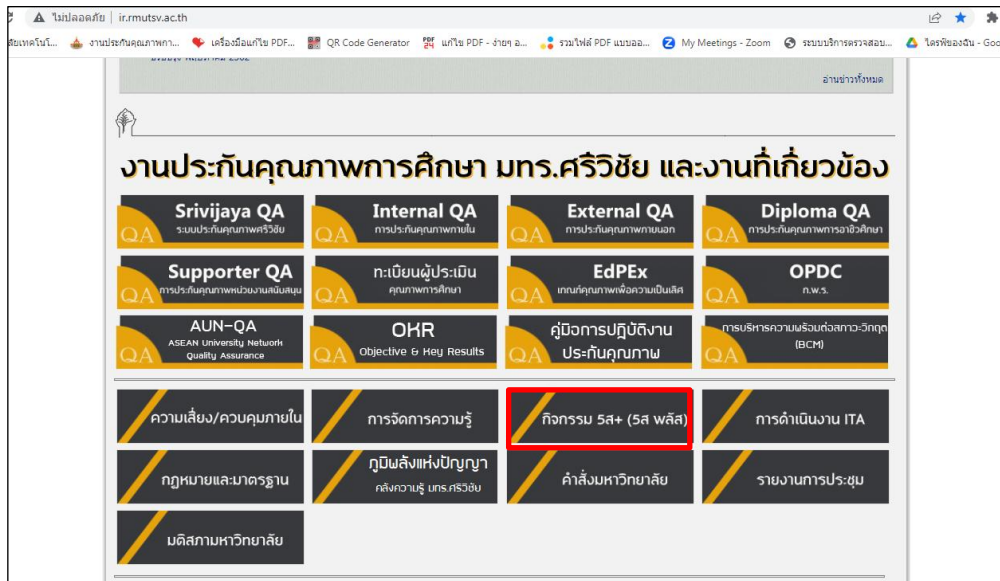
ไม่ปลอดภัย | ir.rmutsv.ac.th

สัยเทคโนโ... งานประกันคุณภาพกา... เครื่องมือแก้ไข PDF... QR Code Generator แก้ไข PDF - ง่ายๆ อ... รวมไฟล์ PDF แบบออ... My Meetings - Zoom ระบบบริการตรวจสอบ... ไดรฟ์ของฉัน - Goo

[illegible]

อ่านข่าวทั้งหมด

งานประกันคุณภาพการศึกษา มทร.ศรีวิชัย และงานที่เกี่ยวข้อง

QA Srivijaya QA ระบบประกันคุณภาพศรีวิชัย

QA Internal QA การประกันคุณภาพภายใน

QA External QA การประกันคุณภาพภายนอก

QA Diploma QA การประกันคุณภาพการอาชีวศึกษา

QA Supporter QA การประกันคุณภาพหน่วยงานสนับสนุน

QA ทะเบียนผู้ประเมิน คุณภาพการศึกษา

QA EdPEx เกณฑ์คุณภาพเพื่อความเป็นเลิศ

QA OPDC ก.พ.ร.

QA AUN-QA ASEAN University Network Quality Assurance

QA OKR Objective & Key Results

QA คู่มือการปฏิบัติงาน ประกันคุณภาพ

QA การบริหารความพร้อมต่อสภาวะวิกฤต (BCM)

ความเสี่ยง/ควบคุมภายใน

การจัดการความรู้

กิจกรรม 5ส+ (5ส พลัส)

การดำเนินงาน ITA

กฎหมายและมาตรฐาน

ภูมิลังแห่งปัญญา คลังความรู้ มทร.ศรีวิชัย

คำสั่งมหาวิทยาลัย

รายงานการประชุม

มติสภามหาวิทยาลัย